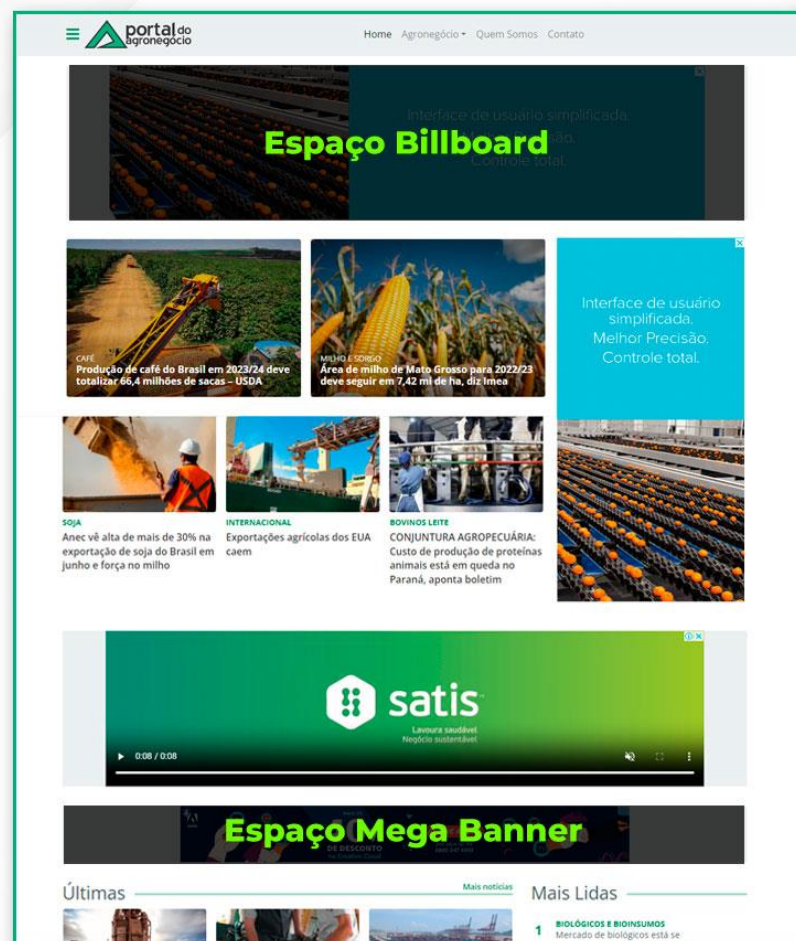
portal do agronegócio

Home Agronegócio Quem Somos Contato

Interface de usuário simplificada. Melhor Precisão. Controle total.

Espaço Billboard

CAFÉ
Produção de café do Brasil em 2023/24 deve totalizar 66,4 milhões de sacas – USDA

MILHO E SORGO
Área de milho de Mato Grosso para 2022/23 deve seguir em 7,42 mi de ha, diz Imea

Interface de usuário simplificada. Melhor Precisão. Controle total.

SOJA
Anec vê alta de mais de 30% na exportação de soja do Brasil em junho e força no milho

INTERNACIONAL
Exportações agrícolas dos EUA caem

BOVINOS LEITE
CONJUNTURA AGROPECUÁRIA: Custo de produção de proteínas animais está em queda no Paraná, aponta boletim

satis
Lavoura saudável
Negócio sustentável

0:08 / 0:08

Espaço Mega Banner

DE DESCONTO

Últimas

Mais notícias

Mais Lidas

1 BIOLÓGICOS E BIOINSUMOS
Mercado de biológicos está se